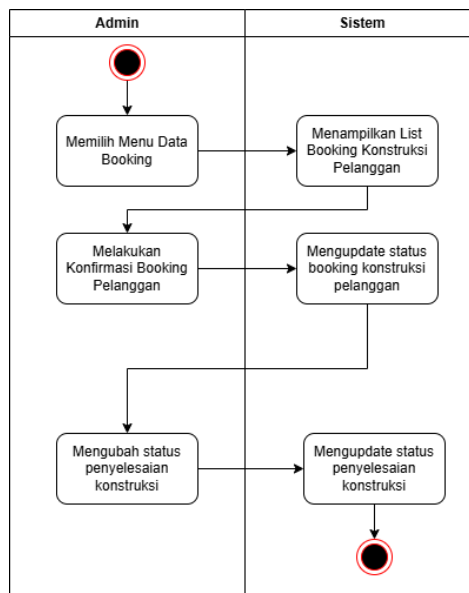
Admin

Sistem

Memilih Menu Data Booking

Menampilkan List Booking Konstruksi Pelanggan

Melakukan Konfirmasi Booking Pelanggan

Mengupdate status booking konstruksi pelanggan

Mengubah status penyelesaian konstruksi

Mengupdate status penyelesaian konstruksi